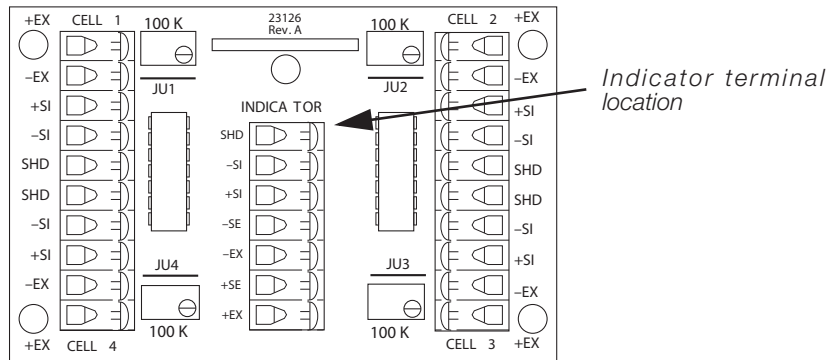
+EX CELL 1 100 K 23126 Rev. A 100 K CELL 2 +EX

–EX JU1 JU2 –EX

INDICA TOR

+SI +SI

–SI SHD –SI

SHD –SI SHD

SHD +SI SHD

–SI –SE –SI

+SI –EX +SI

JU4 JU3

–EX +SE –EX

+EX

100 K 100 K

+EX CELL 4 CELL 3 +EX

Indicator terminal location